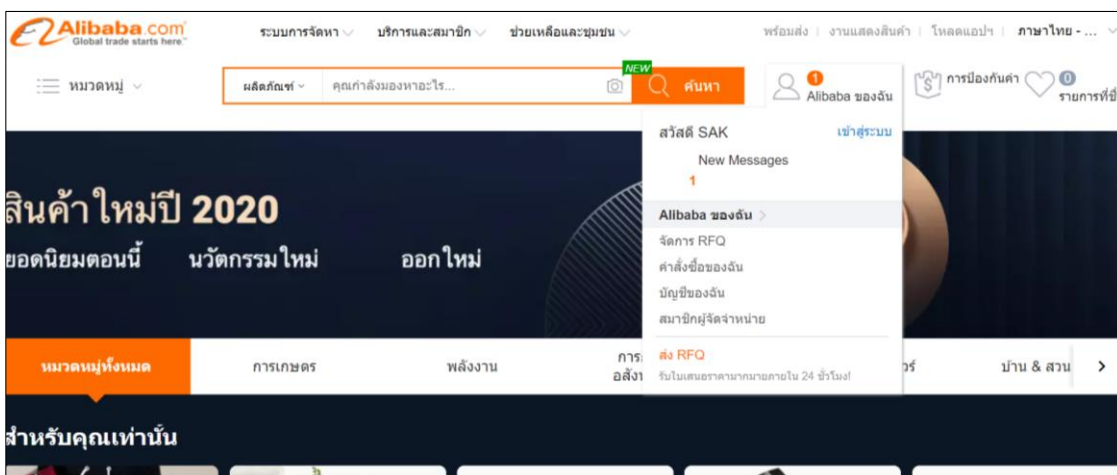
Alibaba.com
Global trade starts here.™

ระบบการจัดหา ∨ บริการและสมาชิก ∨ ช่วยเหลือและชุมชน ∨

พร้อมส่ง | งานแสดงสินค้า | โหลดแอปฯ | ภาษาไทย - ... ∨

หมวดหมู่ ∨

ผลิตภัณฑ์ ∨ คุณกำลังมองหาอะไร...

NEW

ค้นหา

1 Alibaba ของฉัน

การป้องกันค้า

0 รายการที่ชื่

สวัสดี SAK

เข้าสู่ระบบ

New Messages
1

Alibaba ของฉัน >

จัดการ RFQ

คำสั่งซื้อของฉัน

บัญชีของฉัน

สมาชิกผู้จัดจำหน่าย

ส่ง RFQ

รับใบเสนอราคามากมายภายใน 24 ชั่วโมง!

สินค้าใหม่ปี 2020

ยอดนิยมตอนนี้ นวัตกรรมใหม่ ออกใหม่

หมวดหมู่ทั้งหมด

การเกษตร

พลังงาน

การ อสัง

ร์

บ้าน & สวน

>

สำหรับคุณเท่านั้น